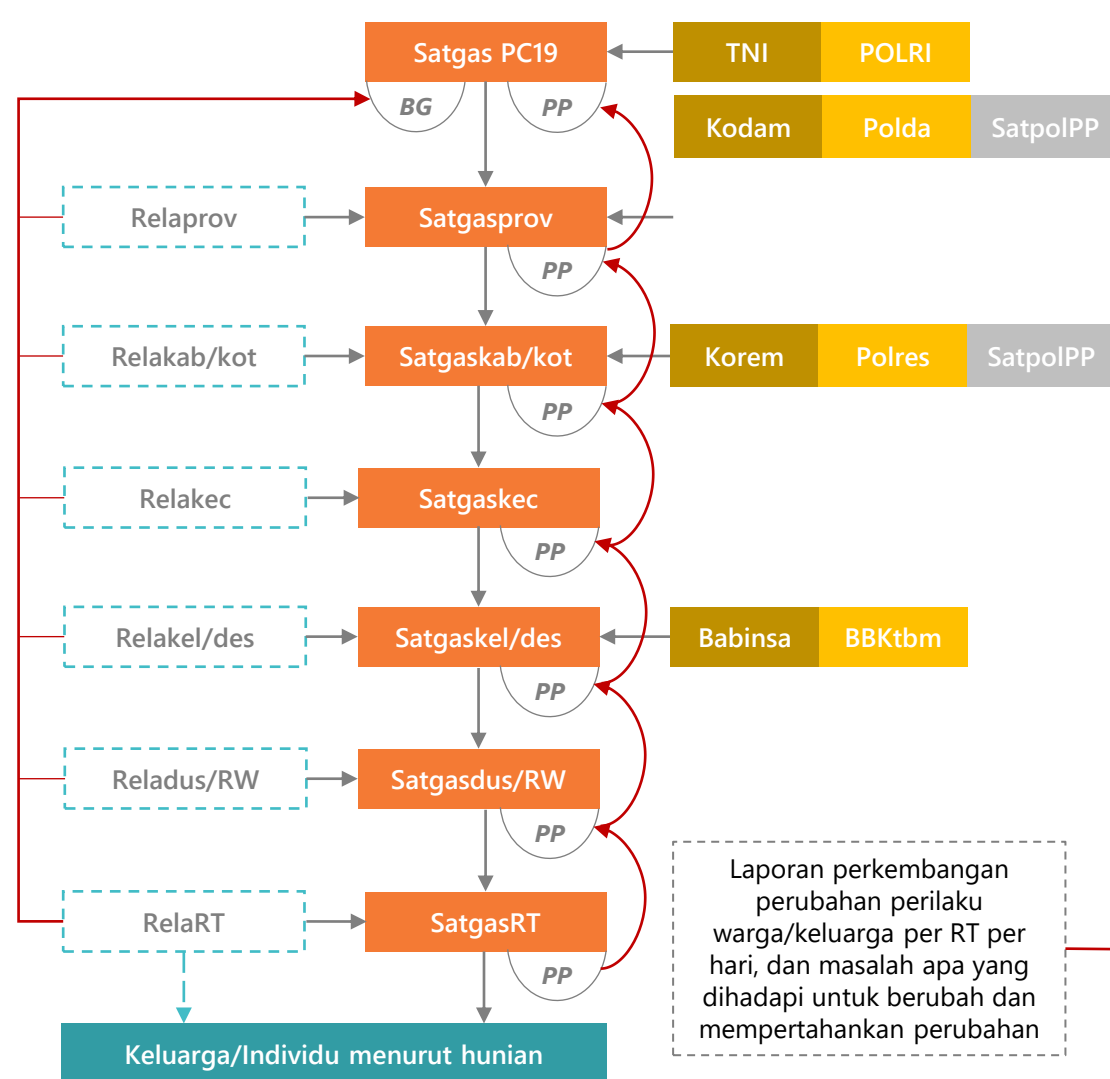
Satgas PC19
BG
PP
TNI
POLRI
Kodam
Polda
SatpolPP
Relaprov
Satgasprov
PP
Relakab/kot
Satgaskab/kot
Korem
Polres
SatpolPP
PP
Relakec
Satgaskec
PP
Relakel/des
Satgaskel/des
Babinsa
BBKtbm
PP
Reladus/RW
Satgasdus/RW
PP
RelaRT
SatgasRT
PP
Laporan perkembangan perubahan perilaku warga/keluarga per RT per hari, dan masalah apa yang dihadapi untuk berubah dan mempertahankan perubahan
Keluarga/Individu menurut hunian